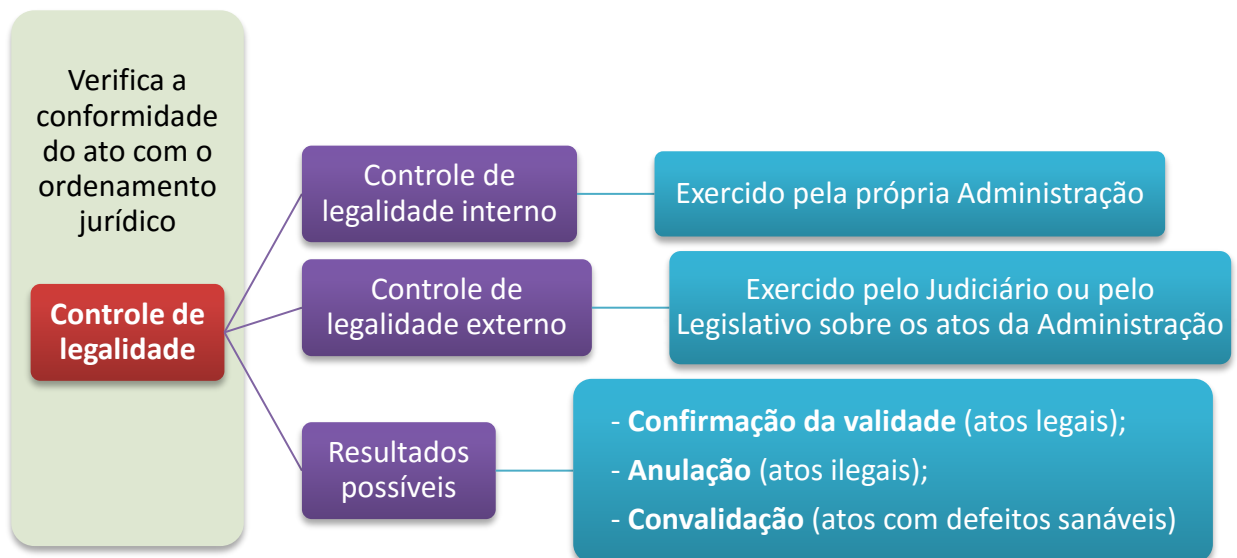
Verifica a conformidade do ato com o ordenamento jurídico

Controle de legalidade

Controle de legalidade interno

Exercido pela própria Administração

Controle de legalidade externo

Exercido pelo Judiciário ou pelo Legislativo sobre os atos da Administração

Resultados possíveis

- **Confirmação da validade** (atos legais);
- **Anulação** (atos ilegais);
- **Convalidação** (atos com defeitos sanáveis)